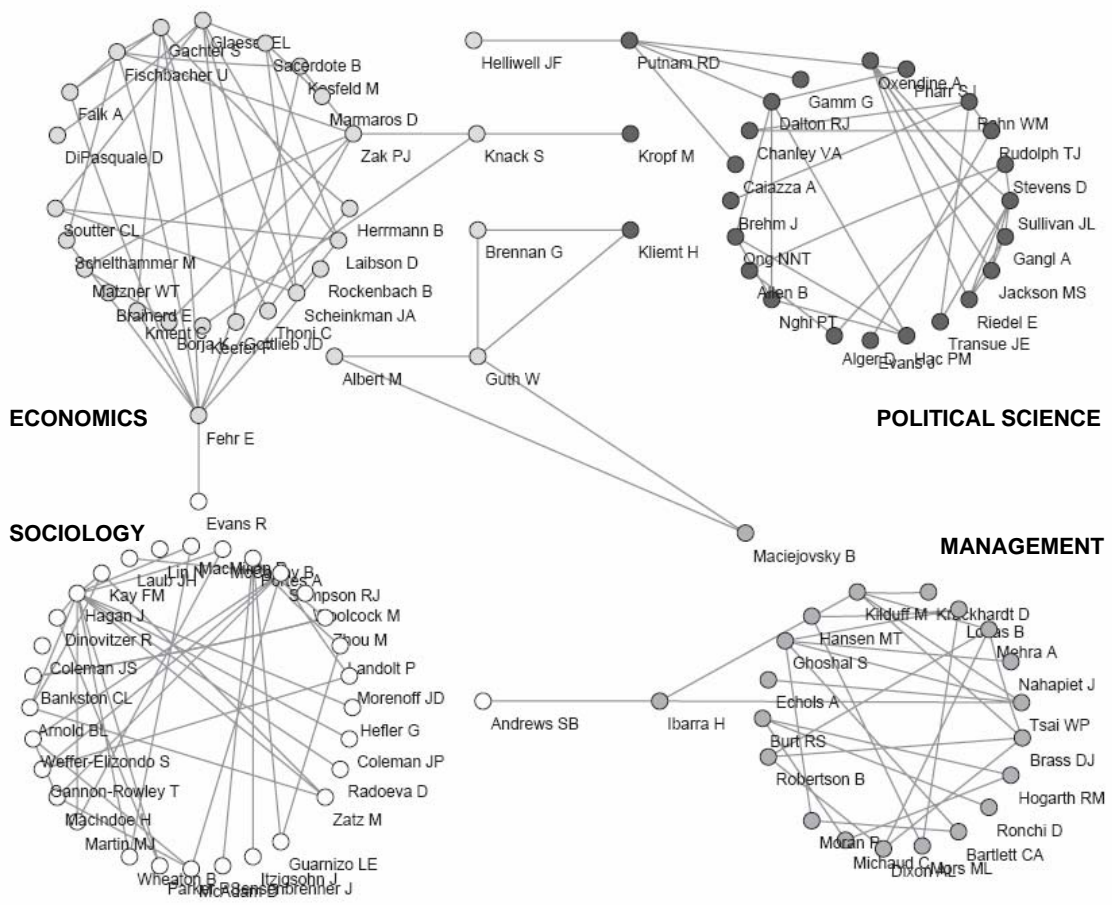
Glaeser EL
Gachter S
Sacerdote B
Fischbacher U
Kosfeld M
Falk A
Marmaros D
DiPasquale D
Zak PJ
Soutter CL
Herrmann B
Schelthammer M
Laibson D
Matzner WT
Rockenbach B
Brainerd E
Scheinkman JA
Kment C
Thoni C
Borjak K
Keefer P
Gottlieb JD
Albert M
Fehr E
Evans R
ECONOMICS

Helliwell JF
Putnam RD
Knack S
Kropf M
Brennan G
Kliemt H
Guth W

Gamm G
Oxendine A
Pharr SJ
Dalton RJ
Rahn WM
Chanley VA
Rudolph TJ
Caiazza A
Stevens D
Brehm J
Sullivan JL
Ong NNT
Gangl A
Allen B
Jackson MS
Nghi PT
Riedel E
Alger D
Evans J
Hac PM
Transue JE
POLITICAL SCIENCE

SOCIOLOGY
Laub JH
Lin N
MacMillan R
Muller C
Roy B
Portes A
Sampson RJ
Kay FM
Woolcock M
Hagan J
Zhou M
Dinovitzer R
Landolt P
Coleman JS
Morenoff JD
Bankston CL
Hefler G
Arnold BL
Coleman JP
Weffer-Elizondo S
Radoeva D
Gannon-Rowley T
Zatz M
Macindoe H
Martin MJ
Guarnizo LE
Wheaton B
Itzigsohn J
Parker R
McAdam D
Brodenbrenner J

Andrews SB
Ibarra H
Maciejovsky B

MANAGEMENT
Kilduff M
Krackhardt D
Hansen MT
Lucas B
Ghoshal S
Mehra A
Nahapiet J
Echols A
Tsai WP
Burt RS
Brass DJ
Robertson B
Hogarth RM
Ronchi D
Moran P
Bartlett CA
Michaud C
Dixon ML
Mors ML